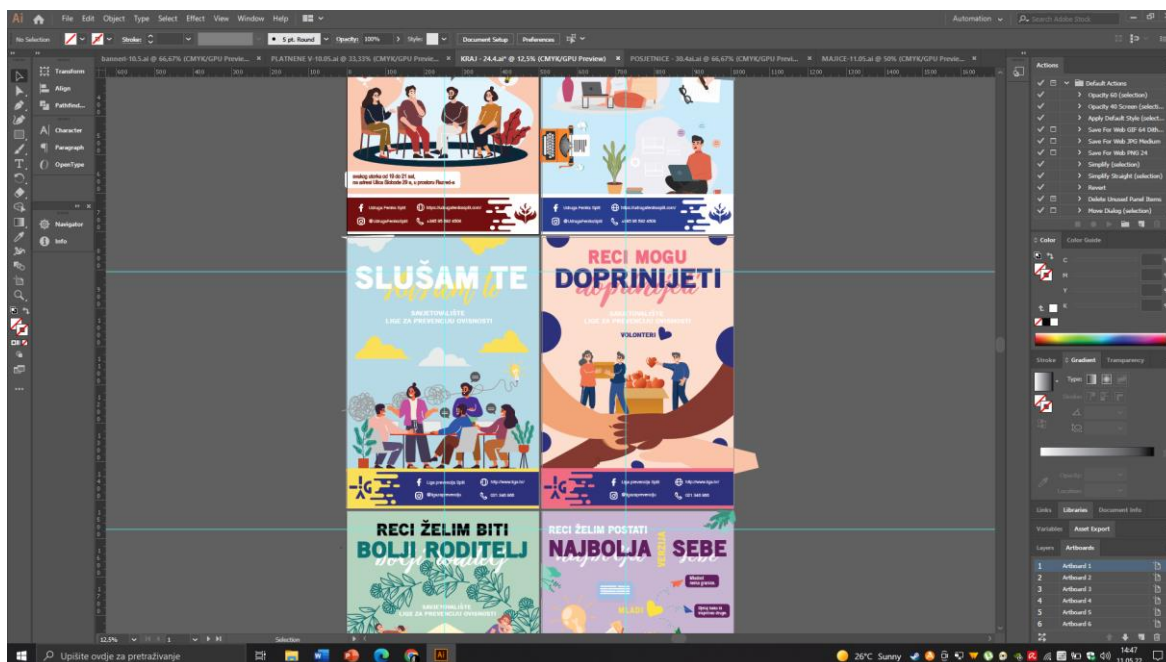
Ai File Edit Object Type Select Effect View Window Help

Automation Search Adobe Stock

No Selection Stroke: 5 pt. Round Opacity: 100% Style: Document Setup Preferences

banner-10.5.ai @ 66,67% (CMYK/GPU Previe... × PLATNENE V-10.05.ai @ 33,33% (CMYK/GPU Previe... × KRAJ - 24.4.ai* @ 12,5% (CMYK/GPU Preview) × POSJETNICE - 30.4.ai @ 66,67% (CMYK/GPU Previ... × MAJICE-11.05.ai @ 50% (CMYK/GPU Previe... ×

Transform
Align
Pathfind...
Character
Paragraph
OpenType
Navigator
Info

Udruga Perillo Split
@UdrugaPerilloSplit

SLUŠAM TE
SAVJETOVALIŠTE
LIGE ZA PREVENCIJU OVISNOSTI

RECI MOGU
DOPRINIJETI
SAVJETOVALIŠTE
LIGE ZA PREVENCIJU OVISNOSTI
VOLONTERI

Liga prevencija Split
@ligaprevencija
http://www.liga.hr/
021 346 860

RECI ŽELIM BITI
BOLJI RODITELJ
SAVJETOVALIŠTE
LIGE ZA PREVENCIJU OVISNOSTI

RECI ŽELIM POSTATI
NAJBOLJA SEBE
VERZIJA
MLADI

Actions
Default Actions
Opacity 60 (selection)
Opacity 40 Screen (selecti...
Apply Default Style (select...
Save For Web GIF 64 Dith...
Save For Web JPG Medium
Save For Web PNG 24
Simplify (selection)
Simplify Straight (selection)
Revert
Delete Unused Panel Items
Move Dialog (selection)

Color Color Guide
C
M
Y
K

Stroke Gradient Transparency
Type:
Opacity:
Location:

Links Libraries Document Info
Variables Asset Export
Layers Artboards
1 Artboard 1
2 Artboard 2
3 Artboard 3
4 Artboard 4
5 Artboard 5
6 Artboard 6

12,5% 1 Selection

Upišite ovdje za pretraživanje
26°C Sunny 14:47 13.05.22